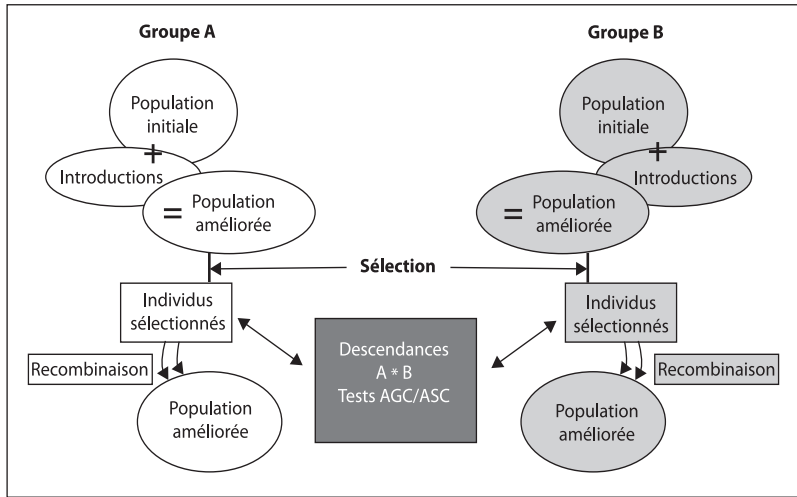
Groupe A

Population initiale

+

Introductions

= Population améliorée

Groupe B

Population initiale

+

Introductions

= Population améliorée

Sélection

Individus sélectionnés

Recombinaison

Population améliorée

Descendances A * B Tests AGC/ASC

Individus sélectionnés

Recombinaison

Population améliorée